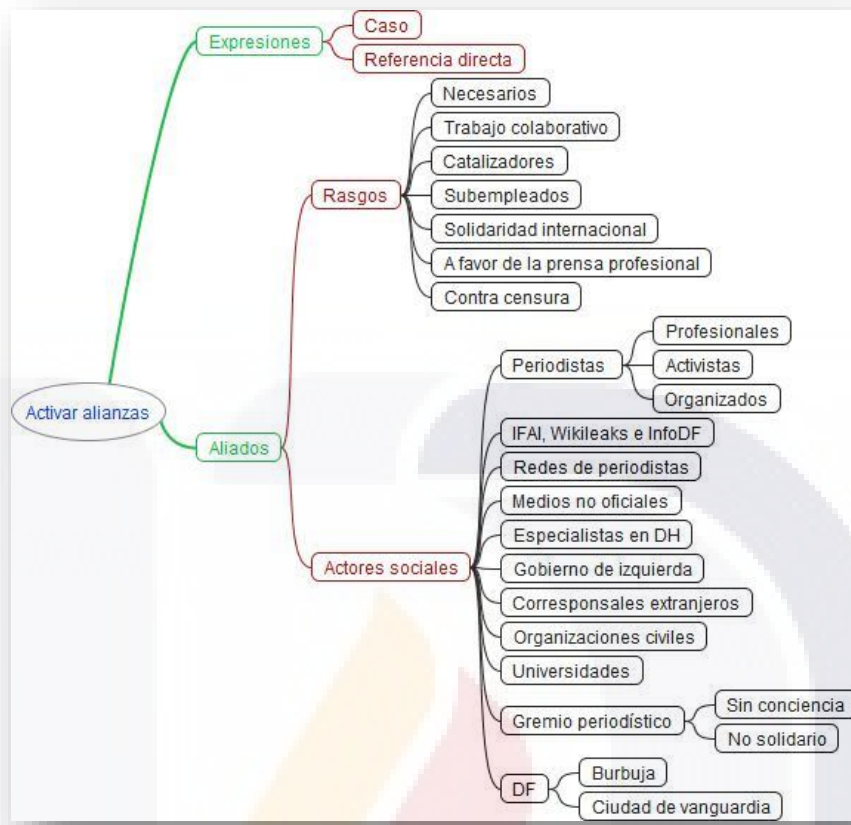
Activar alianzas

Expresiones
Caso
Referencia directa

Aliados
Rasgos
Necesarios
Trabajo colaborativo
Catalizadores
Subempleados
Solidaridad internacional
A favor de la prensa profesional
Contra censura

Actores sociales
Periodistas
Profesionales
Activistas
Organizados
IFAI, Wikileaks e InfoDF
Redes de periodistas
Medios no oficiales
Especialistas en DH
Gobierno de izquierda
Corresponsales extranjeros
Organizaciones civiles
Universidades
Gremio periodístico
Sin conciencia
No solidario
DF
Burbuja
Ciudad de vanguardia